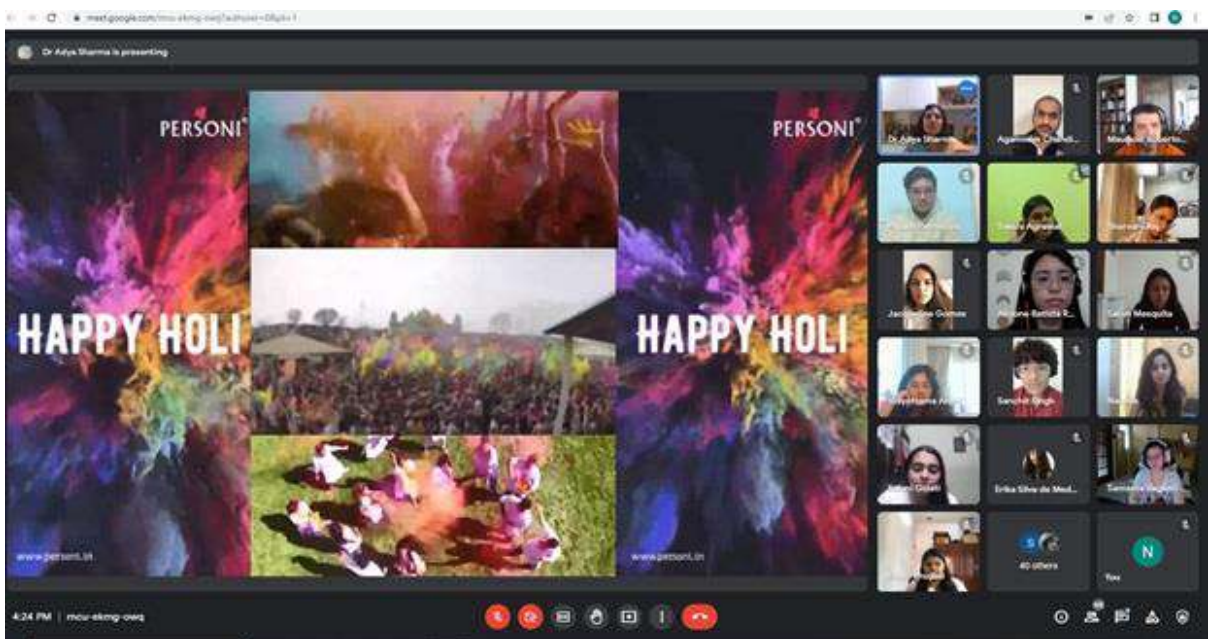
meet.google.com/mcu-ekmg-owq?authuser=0&pli=1

Dr Adya Sharma is presenting

PERSONI®

HAPPY HOLI

www.personi.in

PERSONI®

HAPPY HOLI

www.personi.in

Dr Adya Sharma

Agam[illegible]

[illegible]

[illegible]

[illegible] Agrawal

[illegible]

Jacqueline Gomes

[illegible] R.

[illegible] Mesquita

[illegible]

Sanchar Singh

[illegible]

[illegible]

Erika Silva de Med...

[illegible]

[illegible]

40 others

N

You

4:24 PM | mcu-ekmg-owq